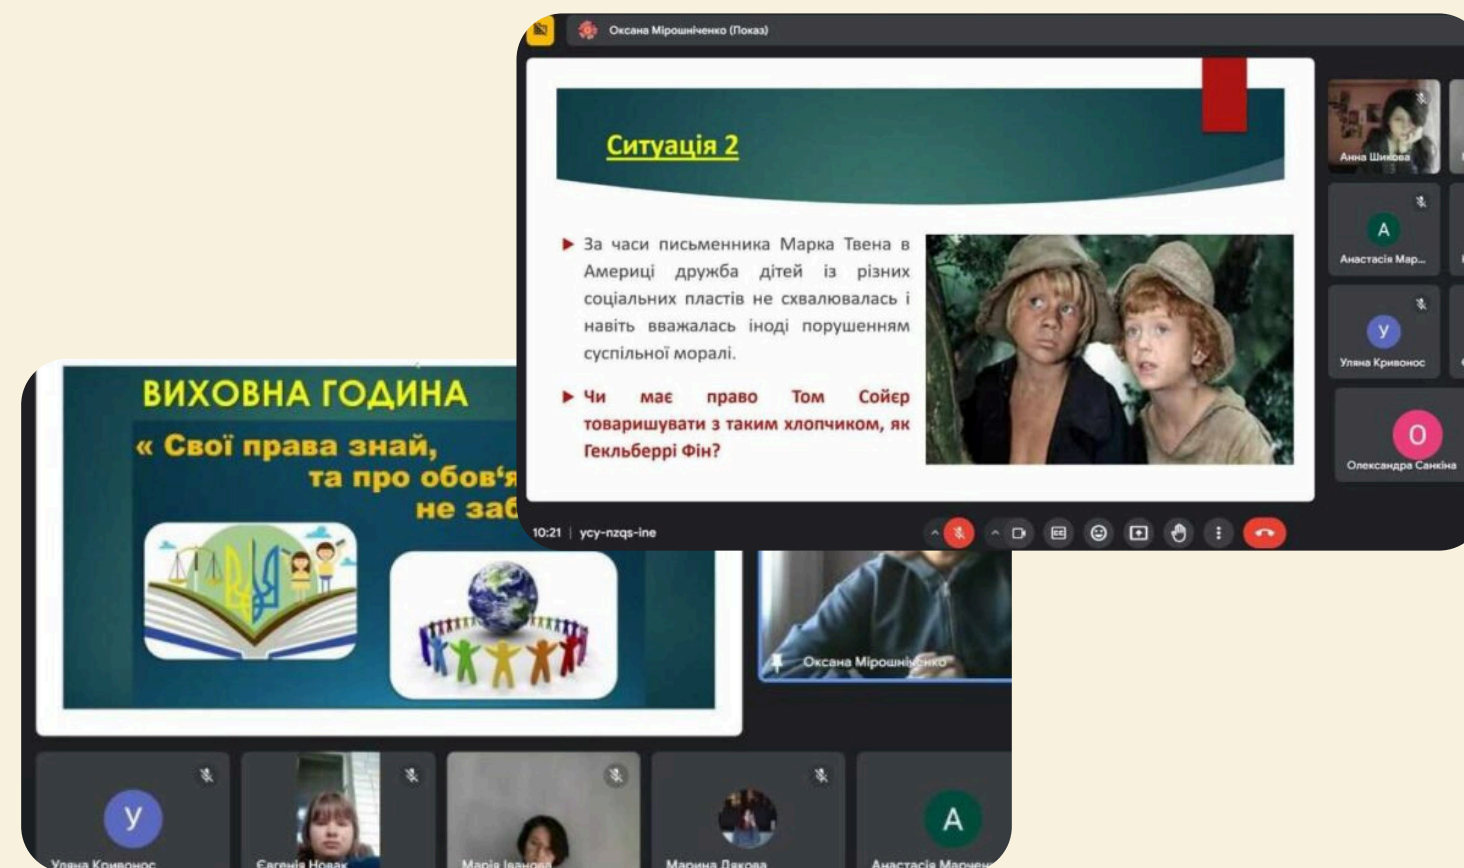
Оксана Мірошніченко (Показ)

Ситуація 2

За часи письменника Марка Твена в Америці дружба дітей із різних соціальних пластів не схвалювалась і навіть вважалась іноді порушенням суспільної моралі.

Чи має право Том Сойєр товаришувати з таким хлопчиком, як Гекльберрі Фін?

Анна Шикова
А
Анастасія Мар...
У
Уляна Кривонос
О
Олександра Санкіна

10:21 | ycy-nzqs-ine

ВИХОВНА ГОДИНА
« Свої права знай, та про обов'я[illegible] не заб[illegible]

Оксана Мірошніченко

У
Уляна Кривонос
Євгенія Новак
Марія Іванова
Марина Дякова
А
Анастасія Марчен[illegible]